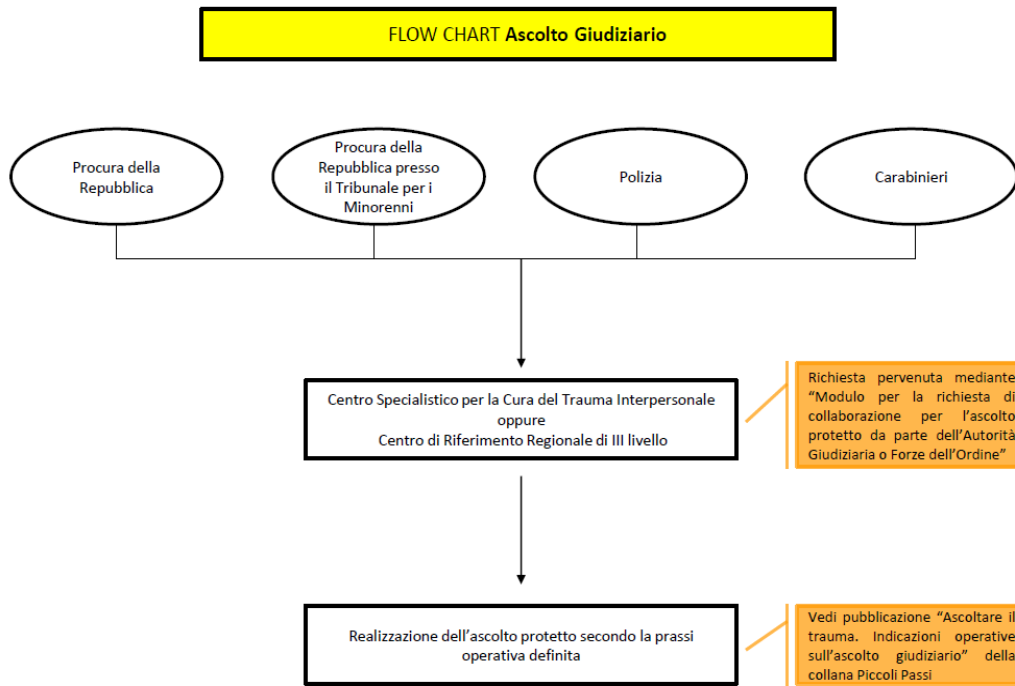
FLOW CHART **Ascolto Giudiziario**

Procura della Repubblica

Procura della Repubblica presso il Tribunale per i Minorenni

Polizia

Carabinieri

Centro Specialistico per la Cura del Trauma Interpersonale
oppure
Centro di Riferimento Regionale di III livello

Richiesta pervenuta mediante "Modulo per la richiesta di collaborazione per l'ascolto protetto da parte dell'Autorità Giudiziaria o Forze dell'Ordine"

Realizzazione dell'ascolto protetto secondo la prassi operativa definita

Vedi pubblicazione "Ascoltare il trauma. Indicazioni operative sull'ascolto giudiziario" della collana Piccoli Passi